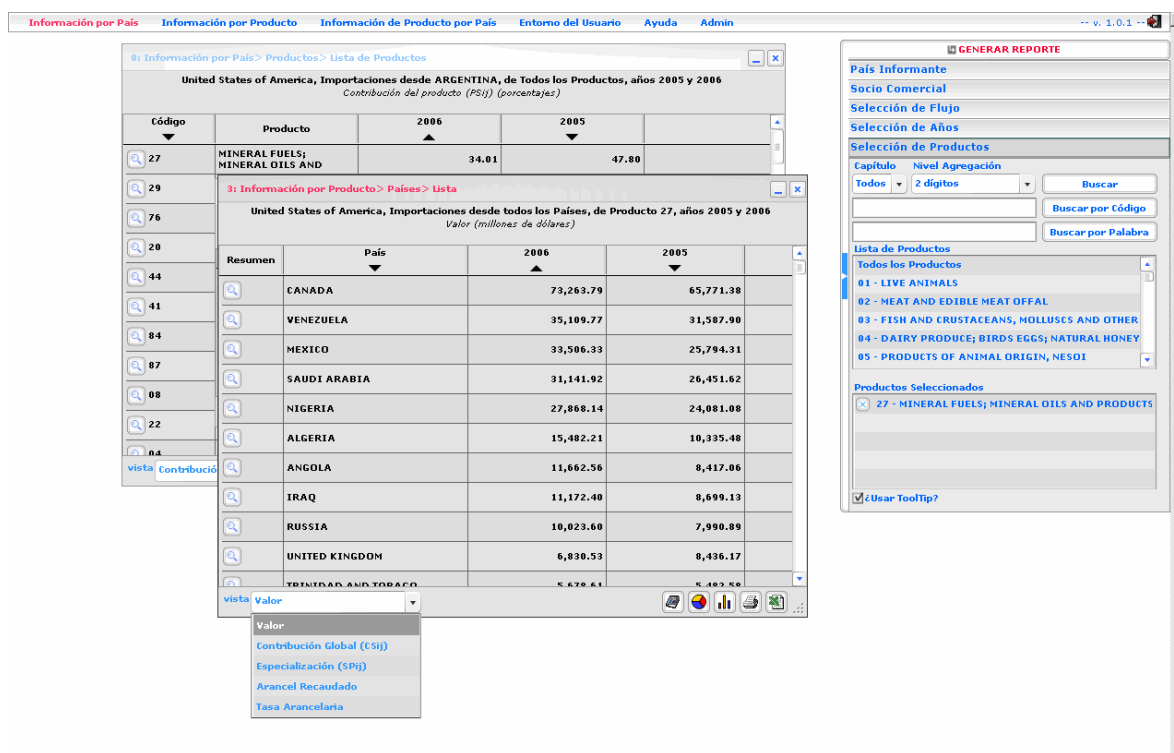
Información por País   Información por Producto   Información de Producto por País   Entorno del Usuario   Ayuda   Admin   -- v. 1.0.1 --

0: Información por País> Productos> Lista de Productos

United States of America, Importaciones desde ARGENTINA, de Todos los Productos, años 2005 y 2006
Contribución del producto (PSij) (porcentajes)

| Código | Producto | 2006 | 2005 |
|---|---|---|---|
| 27 | MINERAL FUELS; MINERAL OILS AND | 34.01 | 47.80 |
| 29 | | | |
| 76 | | | |
| 20 | | | |
| 44 | | | |
| 41 | | | |
| 84 | | | |
| 87 | | | |
| 08 | | | |
| 22 | | | |
| 04 | | | |

vista Contribución

3: Información por Producto> Países> Lista

United States of America, Importaciones desde todos los Países, de Producto 27, años 2005 y 2006
Valor (millones de dólares)

| Resumen | País | 2006 | 2005 |
|---|---|---|---|
| | CANADA | 73,263.79 | 65,771.38 |
| | VENEZUELA | 35,109.77 | 31,587.90 |
| | MEXICO | 33,506.33 | 25,794.31 |
| | SAUDI ARABIA | 31,141.92 | 26,451.62 |
| | NIGERIA | 27,868.14 | 24,081.08 |
| | ALGERIA | 15,482.21 | 10,335.48 |
| | ANGOLA | 11,662.56 | 8,417.06 |
| | IRAQ | 11,172.40 | 8,699.13 |
| | RUSSIA | 10,023.60 | 7,990.89 |
| | UNITED KINGDOM | 6,830.53 | 8,436.17 |
| | TRINIDAD AND TOBAGO | 5,678.61 | 5,482.58 |

vista Valor

Valor
Contribución Global (CSij)
Especialización (SPij)
Arancel Recaudado
Tasa Arancelaria

GENERAR REPORTE
País Informante
Socio Comercial
Selección de Flujo
Selección de Años
Selección de Productos
Capítulo   Nivel Agregación
Todos   2 dígitos   Buscar
Buscar por Código
Buscar por Palabra
Lista de Productos
Todos los Productos
01 - LIVE ANIMALS
02 - MEAT AND EDIBLE MEAT OFFAL
03 - FISH AND CRUSTACEANS, MOLLUSCS AND OTHER
04 - DAIRY PRODUCE; BIRDS EGGS; NATURAL HONEY
05 - PRODUCTS OF ANIMAL ORIGIN, NESOI
Productos Seleccionados
27 - MINERAL FUELS; MINERAL OILS AND PRODUCTS
¿Usar ToolTip?